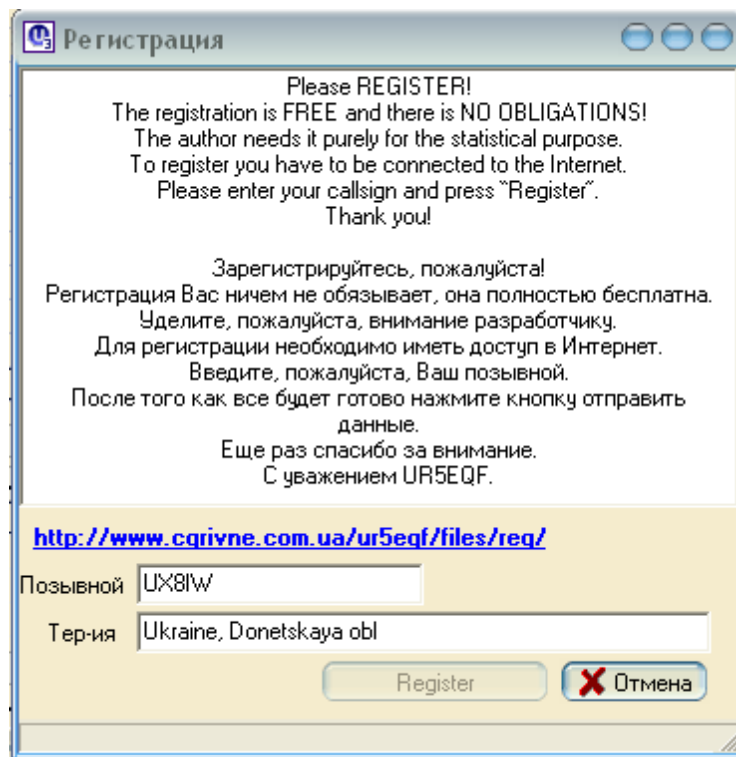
Регистрация

Please REGISTER!
The registration is FREE and there is NO OBLIGATIONS!
The author needs it purely for the statistical purpose.
To register you have to be connected to the Internet.
Please enter your callsign and press "Register".
Thank you!

Зарегистрируйтесь, пожалуйста!
Регистрация Вас ничем не обязывает, она полностью бесплатна.
Уделите, пожалуйста, внимание разработчику.
Для регистрации необходимо иметь доступ в Интернет.
Введите, пожалуйста, Ваш позывной.
После того как все будет готово нажмите кнопку отправить данные.
Еще раз спасибо за внимание.
С уважением UR5EQF.

http://www.cqrivne.com.ua/ur5eqf/files/reg/

Позывной UX8IW

Тер-ия Ukraine, Donetskaya obl

Register

Отмена